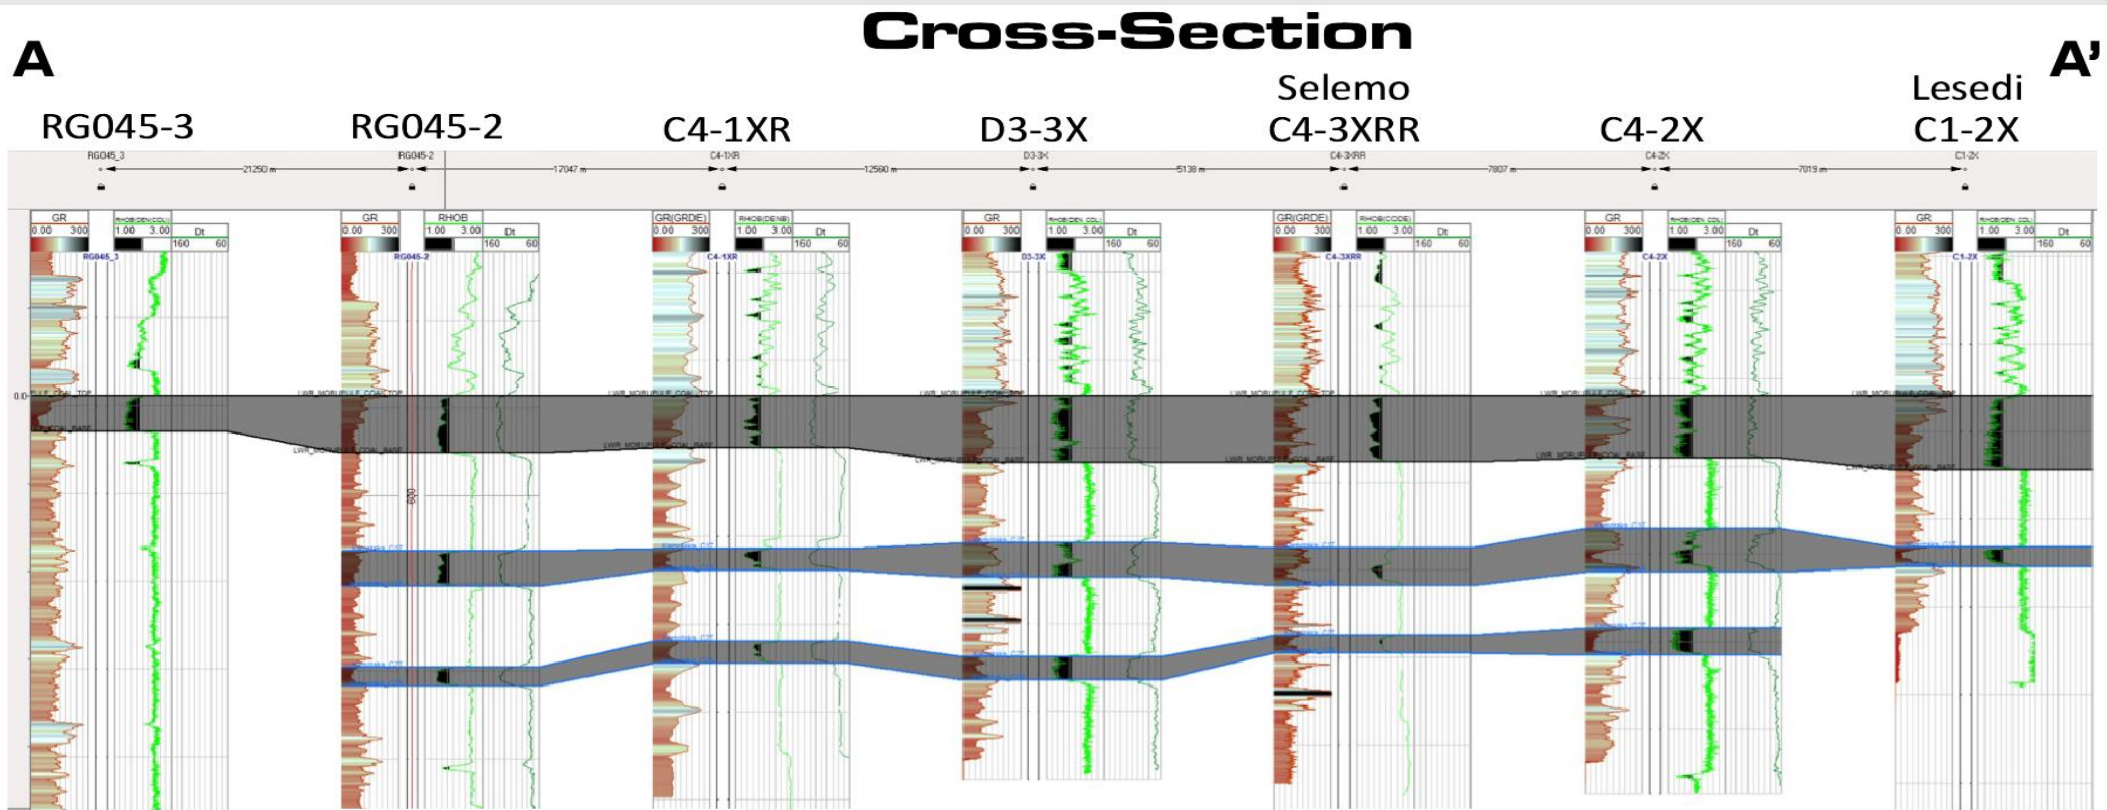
Cross-Section

A

A'

RG045-3

RG045-2

C4-1XR

D3-3X

Selemo
C4-3XRR

C4-2X

Lesedi
C1-2X

RG045_3 21250 m RG045-2 17047 m C4-1XR 12560 m D3-3X 5138 m C4-3XRR 7807 m C4-2X 7019 m C1-2X

| GR | RHOB(DEN.COL) | Dt |
|---|---|---|
| 0.00 300 | 1.00 3.00 | 160 60 |

| GR | RHOB | Dt |
|---|---|---|
| 0.00 300 | 1.00 3.00 | 160 60 |

| GR(GRDE) | RHOB(DENB) | Dt |
|---|---|---|
| 0.00 300 | 1.00 3.00 | 160 60 |

| GR | RHOB(DEN.COL) | Dt |
|---|---|---|
| 0.00 300 | 1.00 3.00 | 160 60 |

| GR(GRDE) | RHOB(CODE) | Dt |
|---|---|---|
| 0.00 300 | 1.00 3.00 | 160 60 |

| GR | RHOB(DEN.COL) | Dt |
|---|---|---|
| 0.00 300 | 1.00 3.00 | 160 60 |

| GR | RHOB(DEN.COL) | Dt |
|---|---|---|
| 0.00 300 | 1.00 3.00 | 160 60 |

RG045_3 RG045-2 C4-1XR D3-3X C4-3XRR C4-2X C1-2X

0.0

LWR_MORUPULE_COAL_TOP

LWR_MORUPULE_COAL_BASE

600